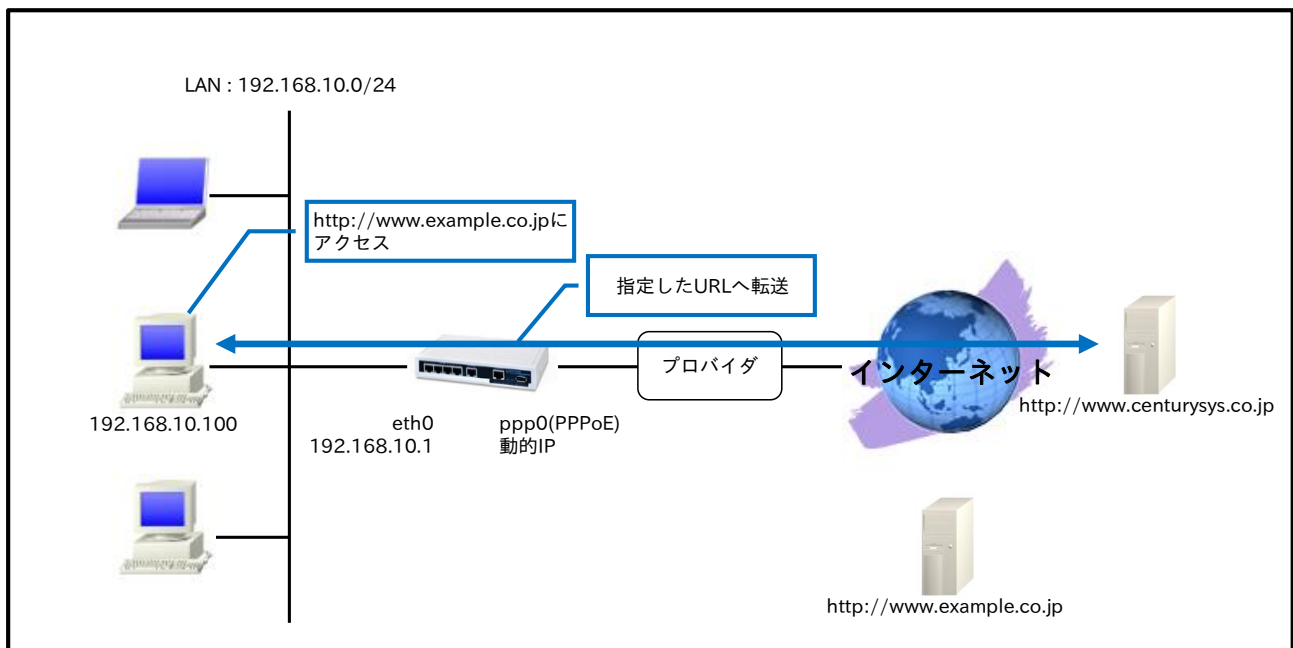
LAN : 192.168.10.0/24

http://www.example.co.jpにアクセス

指定したURLへ転送

プロバイダ

インターネット

192.168.10.100

eth0
192.168.10.1

ppp0(PPPoE)
動的IP

http://www.centurysys.co.jp

http://www.example.co.jp